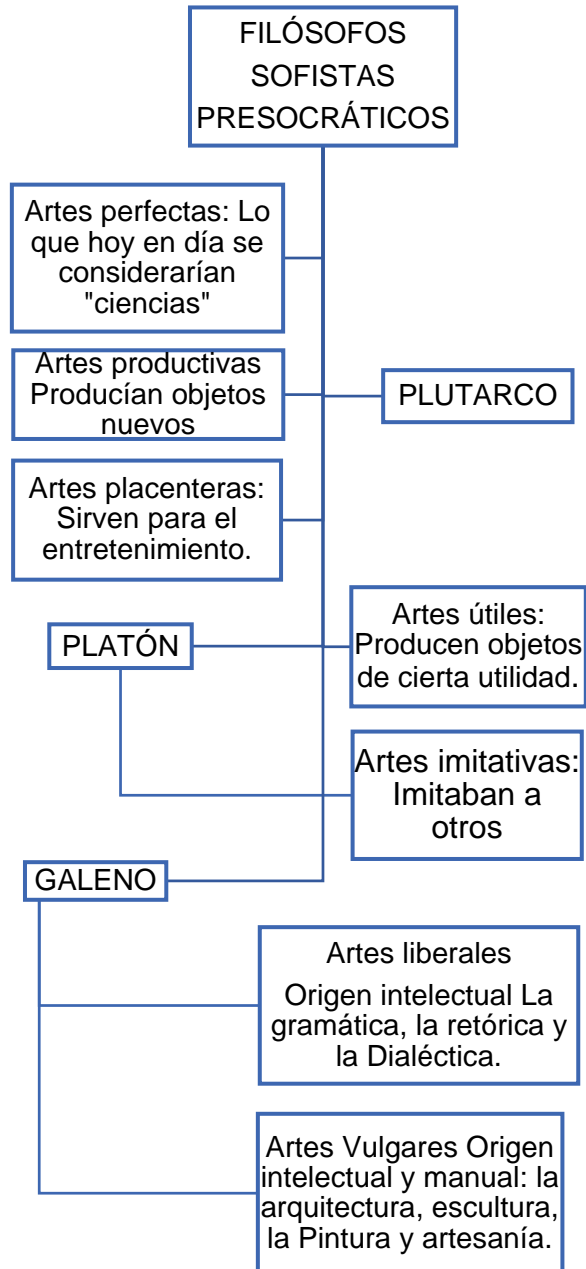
FILÓSOFOS SOFISTAS PRESOCRÁTICOS

Artes perfectas: Lo que hoy en día se considerarían "ciencias"

Artes productivas Producían objetos nuevos

PLUTARCO

Artes placenteras: Sirven para el entretenimiento.

PLATÓN

Artes útiles: Producen objetos de cierta utilidad.

Artes imitativas: Imitaban a otros

GALENO

Artes liberales

Origen intelectual La gramática, la retórica y la Dialéctica.

Artes Vulgares Origen intelectual y manual: la arquitectura, escultura, la Pintura y artesanía.